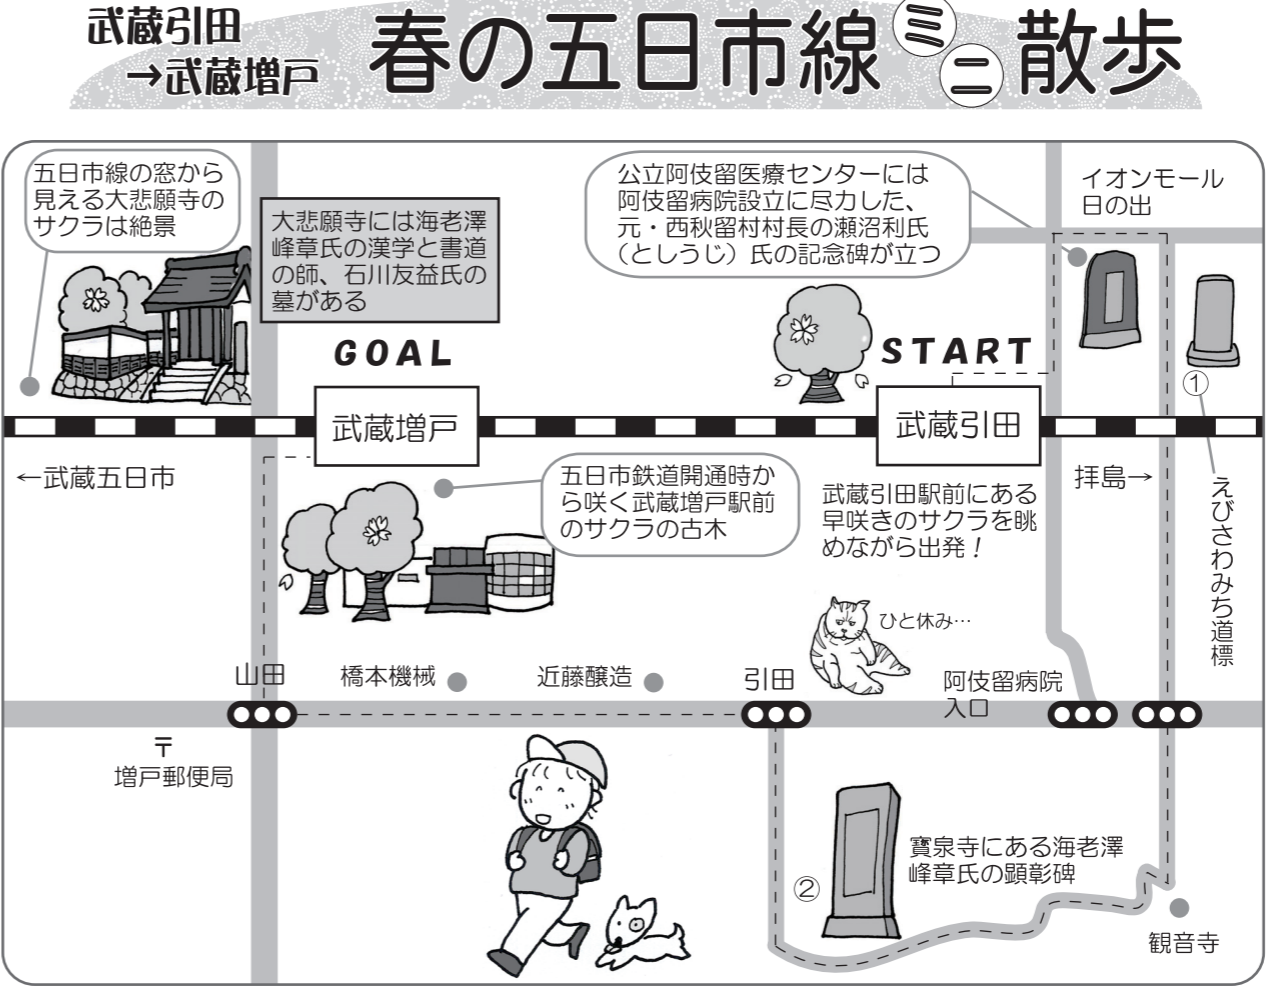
武蔵引田
→武蔵増戸

春の五日市線ミニ散歩

五日市線の窓から見える大悲願寺のサクラは絶景

大悲願寺には海老澤峰章氏の漢学と書道の師、石川友益氏の墓がある

公立阿伎留医療センターには阿伎留病院設立に尽力した、元・西秋留村村長の瀬沼利氏（としうじ）氏の記念碑が立つ

イオンモール日の出

GOAL

START

①

武蔵増戸

武蔵引田

←武蔵五日市

拝島→

えびさわみち道標

五日市鉄道開通時から咲く武蔵増戸駅前のサクラの古木

武蔵引田駅前にある早咲きのサクラを眺めながら出発！

ひと休み…

山田

橋本機械

近藤醸造

引田

阿伎留病院入口

〒
増戸郵便局

寳泉寺にある海老澤峰章氏の顕彰碑

②

観音寺